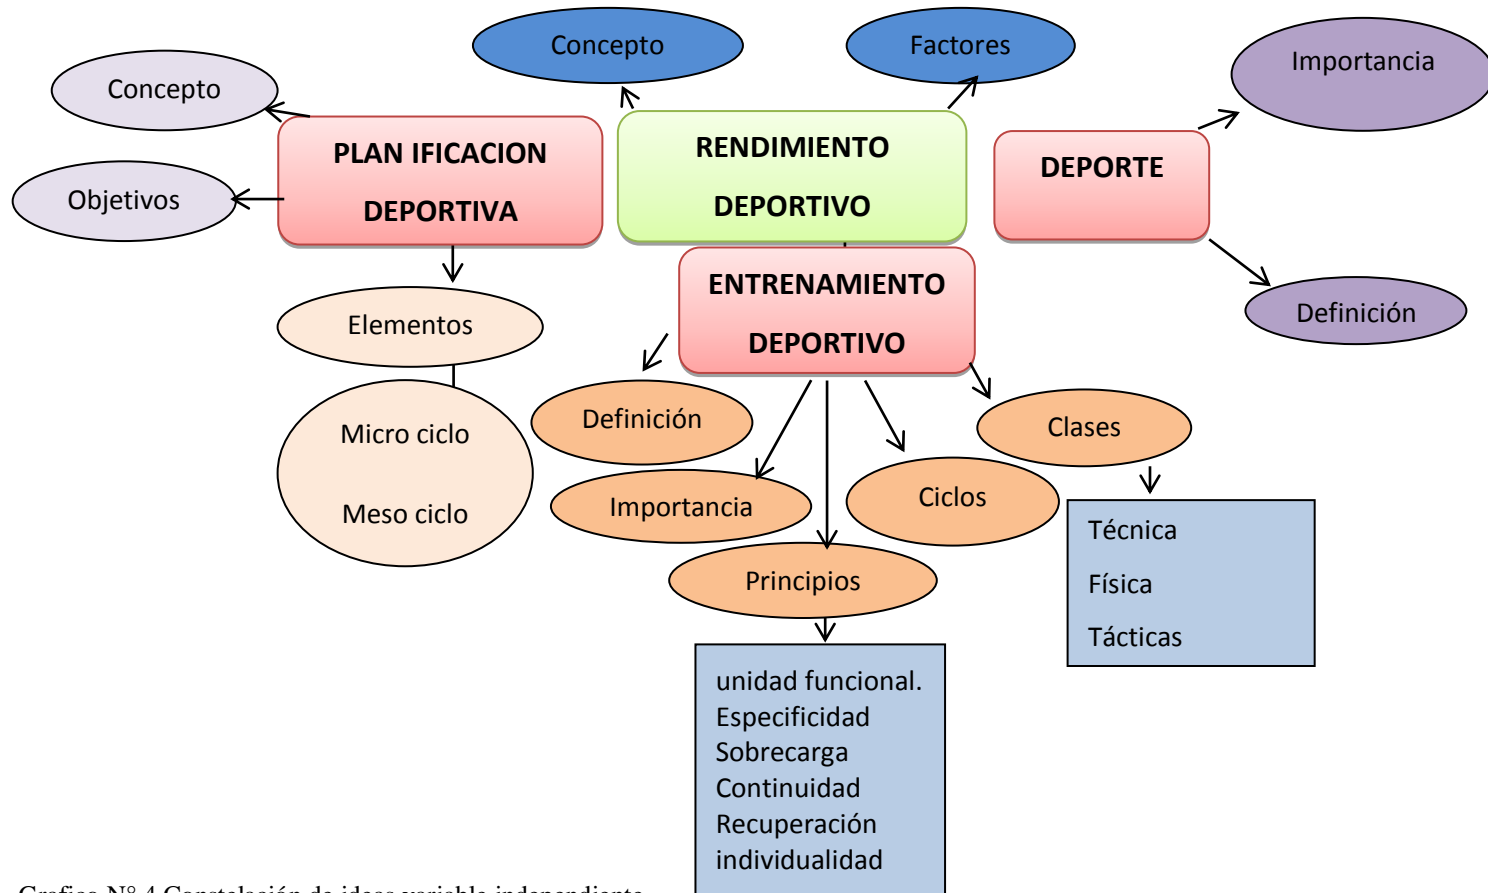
Concepto

Factores

Importancia

Concepto

PLAN IFICACION DEPORTIVA

RENDIMIENTO DEPORTIVO

DEPORTE

Objetivos

ENTRENAMIENTO DEPORTIVO

Definición

Elementos

Micro ciclo

Meso ciclo

Definición

Clases

Importancia

Ciclos

Técnica
Física
Tácticas

Principios

unidad funcional.
Especificidad
Sobrecarga
Continuidad
Recuperación
individualidad

Grafico N° 4 Constelación de ideas variable independiente